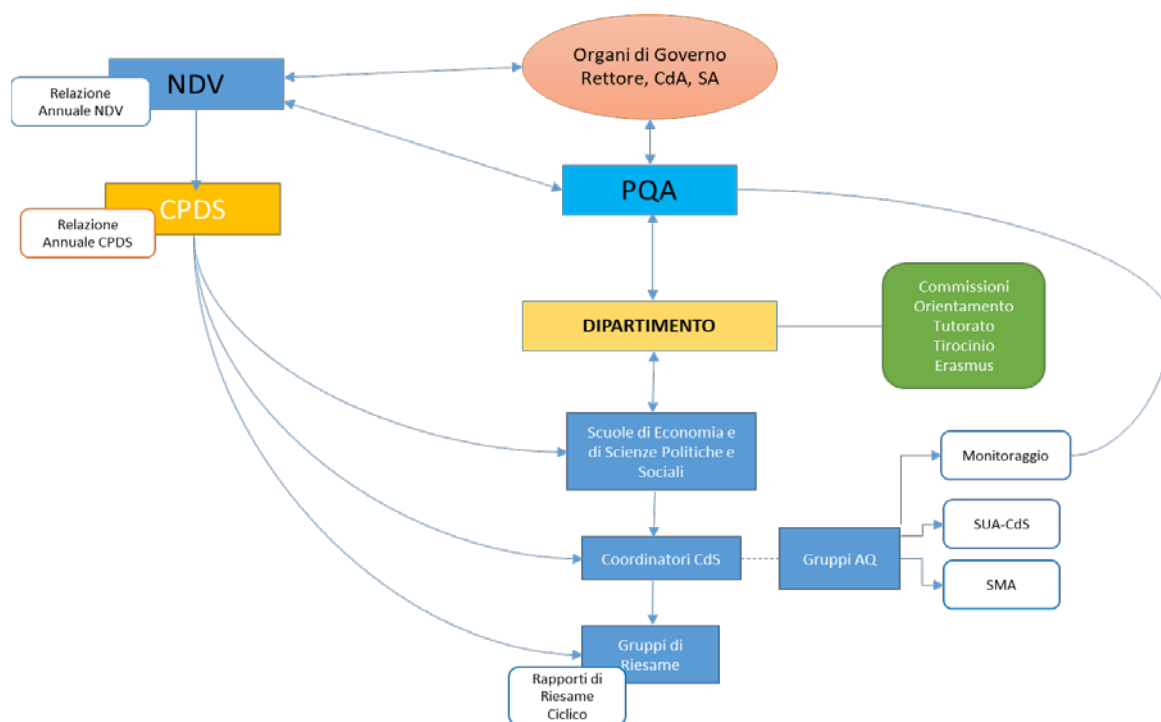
NDV

Relazione Annuale NDV

Organi di Governo Rettore, CdA, SA

CPDS

Relazione Annuale CPDS

PQA

DIPARTIMENTO

Commissioni Orientamento Tutorato Tirocinio Erasmus

Scuole di Economia e di Scienze Politiche e Sociali

Monitoraggio

SUA-CdS

Coordinatori CdS

Gruppi AQ

SMA

Gruppi di Riesame

Rapporti di Riesame Ciclico